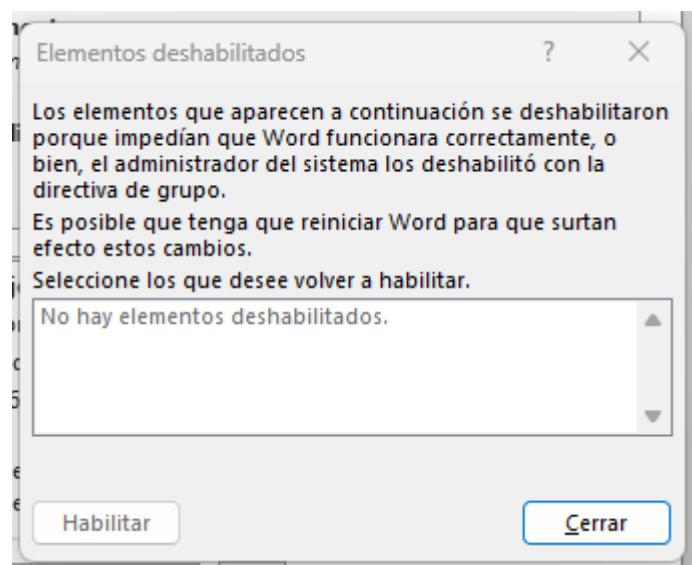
Elementos deshabilitados

?

×

Los elementos que aparecen a continuación se deshabilitaron porque impedían que Word funcionara correctamente, o bien, el administrador del sistema los deshabilitó con la directiva de grupo.

Es posible que tenga que reiniciar Word para que surtan efecto estos cambios.

Seleccione los que desee volver a habilitar.

No hay elementos deshabilitados.

Habilitar

Cerrar